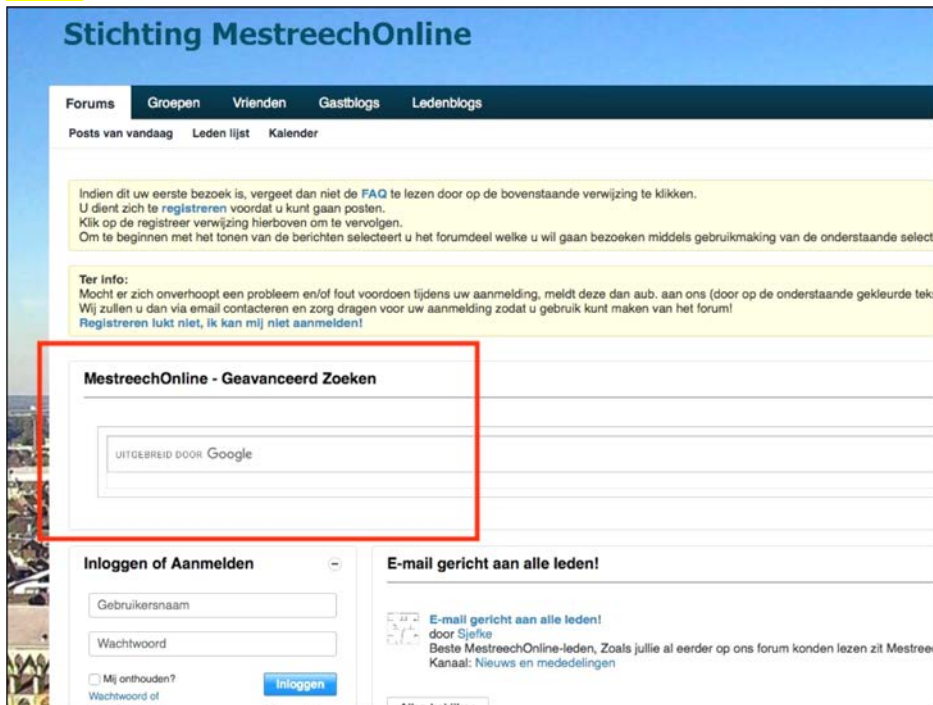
Stichting MestreechOnline

Forums Groepen Vrienden Gastblogs Ledenblogs

Posts van vandaag Leden lijst Kalender

Indien dit uw eerste bezoek is, vergeet dan niet de FAQ te lezen door op de bovenstaande verwijzing te klikken.
U dient zich te registreren voordat u kunt gaan posten.
Klik op de registreer verwijzing hierboven om te vervolgen.
Om te beginnen met het tonen van de berichten selecteert u het forumdeel welke u wil gaan bezoeken middels gebruikmaking van de onderstaande select

Ter info:
Mocht er zich onverhoopt een probleem en/of fout voordoen tijdens uw aanmelding, meldt deze dan aub. aan ons (door op de onderstaande gekleurde teks
Wij zullen u dan via email contacteren en zorg dragen voor uw aanmelding zodat u gebruik kunt maken van het forum!
Registreren lukt niet, ik kan mij niet aanmelden!

MestreechOnline - Geavanceerd Zoeken

UITGEBREID DOOR Google

Inloggen of Aanmelden

Gebruikersnaam

Wachtwoord

Mij onthouden?

Inloggen

Wachtwoord of

E-mail gericht aan alle leden!

E-mail gericht aan alle leden!
door Sjefke
Beste MestreechOnline-leden, Zoals jullie al eerder op ons forum konden lezen zit Mestree
Kanaal: Nieuws en mededelingen